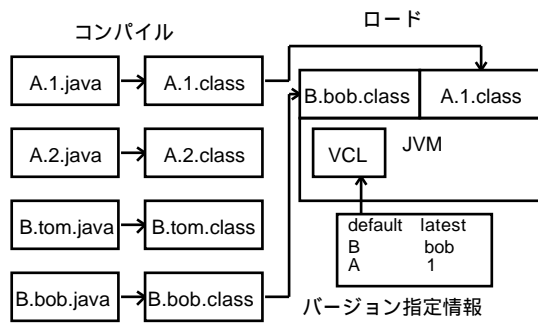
コンパイル

ロード

A.1.java

A.1.class

A.2.java

A.2.class

B.tom.java

B.tom.class

B.bob.java

B.bob.class

B.bob.class

A.1.class

VCL

JVM

| default | latest |
|---|---|
| B | bob |
| A | 1 |

バージョン指定情報